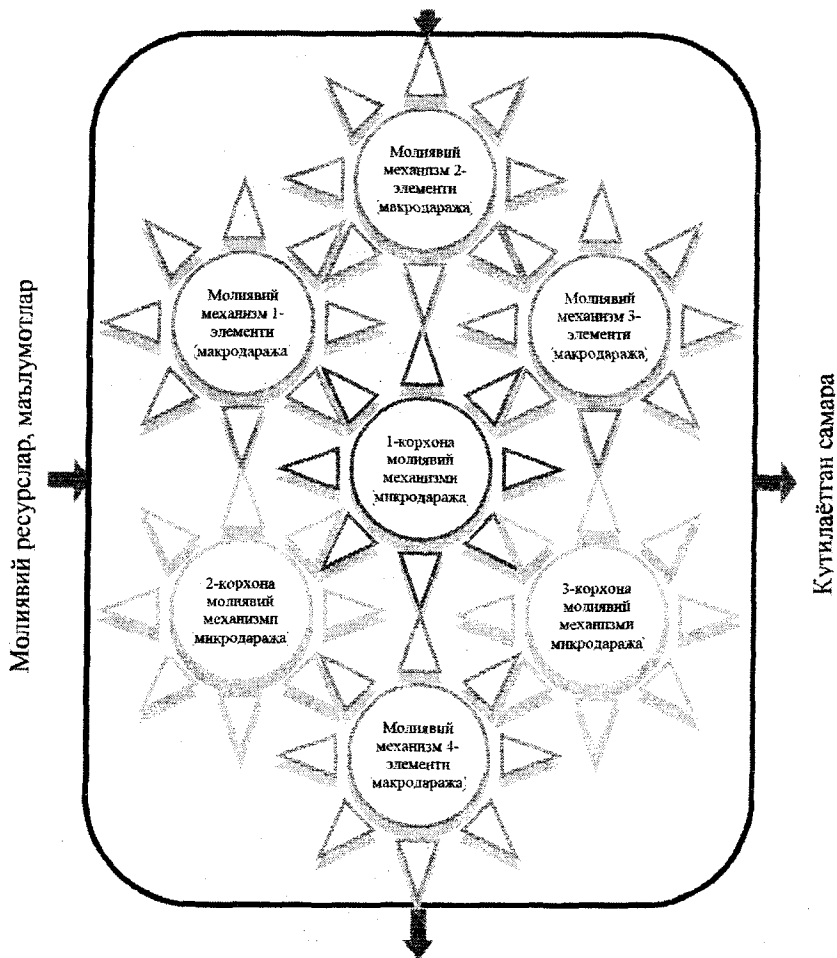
Молиявий ресурслар, маълумотлар

Молиявий механизм 2-элементи (макродаража)

Молиявий механизм 1-элементи (макродаража)

Молиявий механизм 3-элементи (макродаража)

1-корхона молиявий механизми (микродаража)

2-корхона молиявий механизми (микродаража)

3-корхона молиявий механизми (микродаража)

Молиявий механизм 4-элементи (макродаража)

Кутилаётган самара